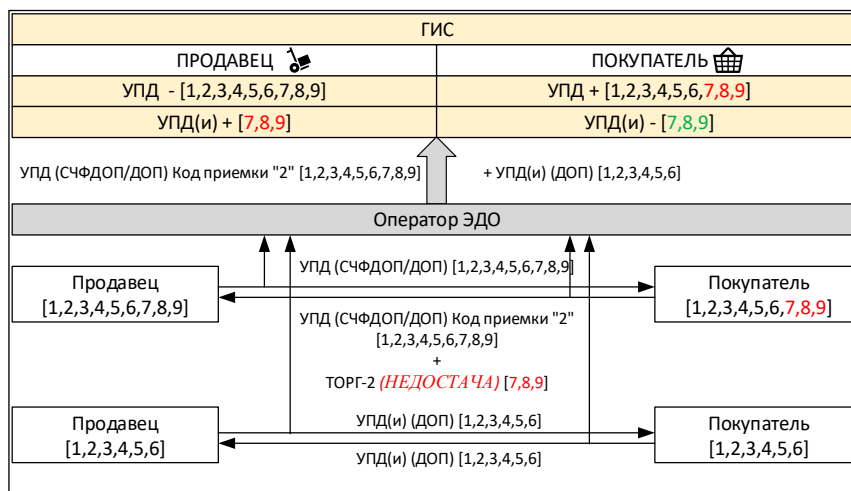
ГИС

| ПРОДАВЕЦ | ПОКУПАТЕЛЬ |
|---|---|
| УПД - [1,2,3,4,5,6,7,8,9] | УПД + [1,2,3,4,5,6,7,8,9] |
| УПД(и) + [7,8,9] | УПД(и) - [7,8,9] |

УПД (СЧФДОП/ДОП) Код приемки "2" [1,2,3,4,5,6,7,8,9]

+ УПД(и) (ДОП) [1,2,3,4,5,6]

Оператор ЭДО

Продавец
[1,2,3,4,5,6,7,8,9]

УПД (СЧФДОП/ДОП) [1,2,3,4,5,6,7,8,9]

Покупатель
[1,2,3,4,5,6,7,8,9]

УПД (СЧФДОП/ДОП) Код приемки "2"
[1,2,3,4,5,6,7,8,9]
+
ТОРГ-2 (НЕДОСТАЧА) [7,8,9]

Продавец
[1,2,3,4,5,6]

УПД(и) (ДОП) [1,2,3,4,5,6]

Покупатель
[1,2,3,4,5,6]

УПД(и) (ДОП) [1,2,3,4,5,6]